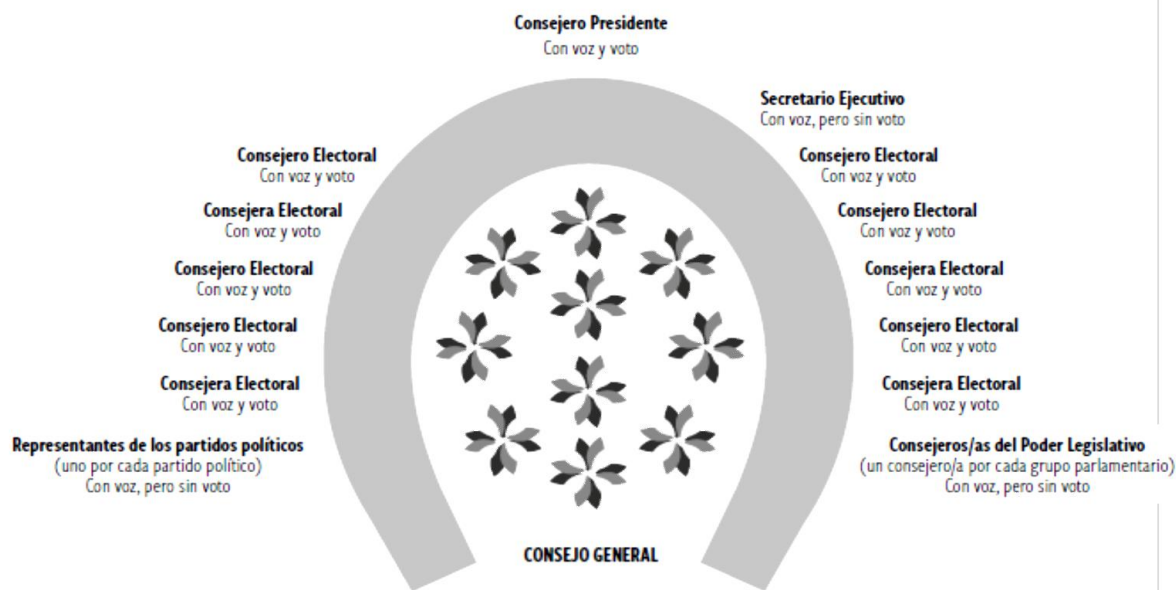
Consejero Presidente
Con voz y voto

Secretario Ejecutivo
Con voz, pero sin voto

Consejero Electoral
Con voz y voto

Consejero Electoral
Con voz y voto

Consejera Electoral
Con voz y voto

Consejero Electoral
Con voz y voto

Consejero Electoral
Con voz y voto

Consejera Electoral
Con voz y voto

Consejero Electoral
Con voz y voto

Consejero Electoral
Con voz y voto

Consejera Electoral
Con voz y voto

Consejera Electoral
Con voz y voto

Representantes de los partidos políticos
(uno por cada partido político)
Con voz, pero sin voto

Consejeros/as del Poder Legislativo
(un consejero/a por cada grupo parlamentario)
Con voz, pero sin voto

CONSEJO GENERAL